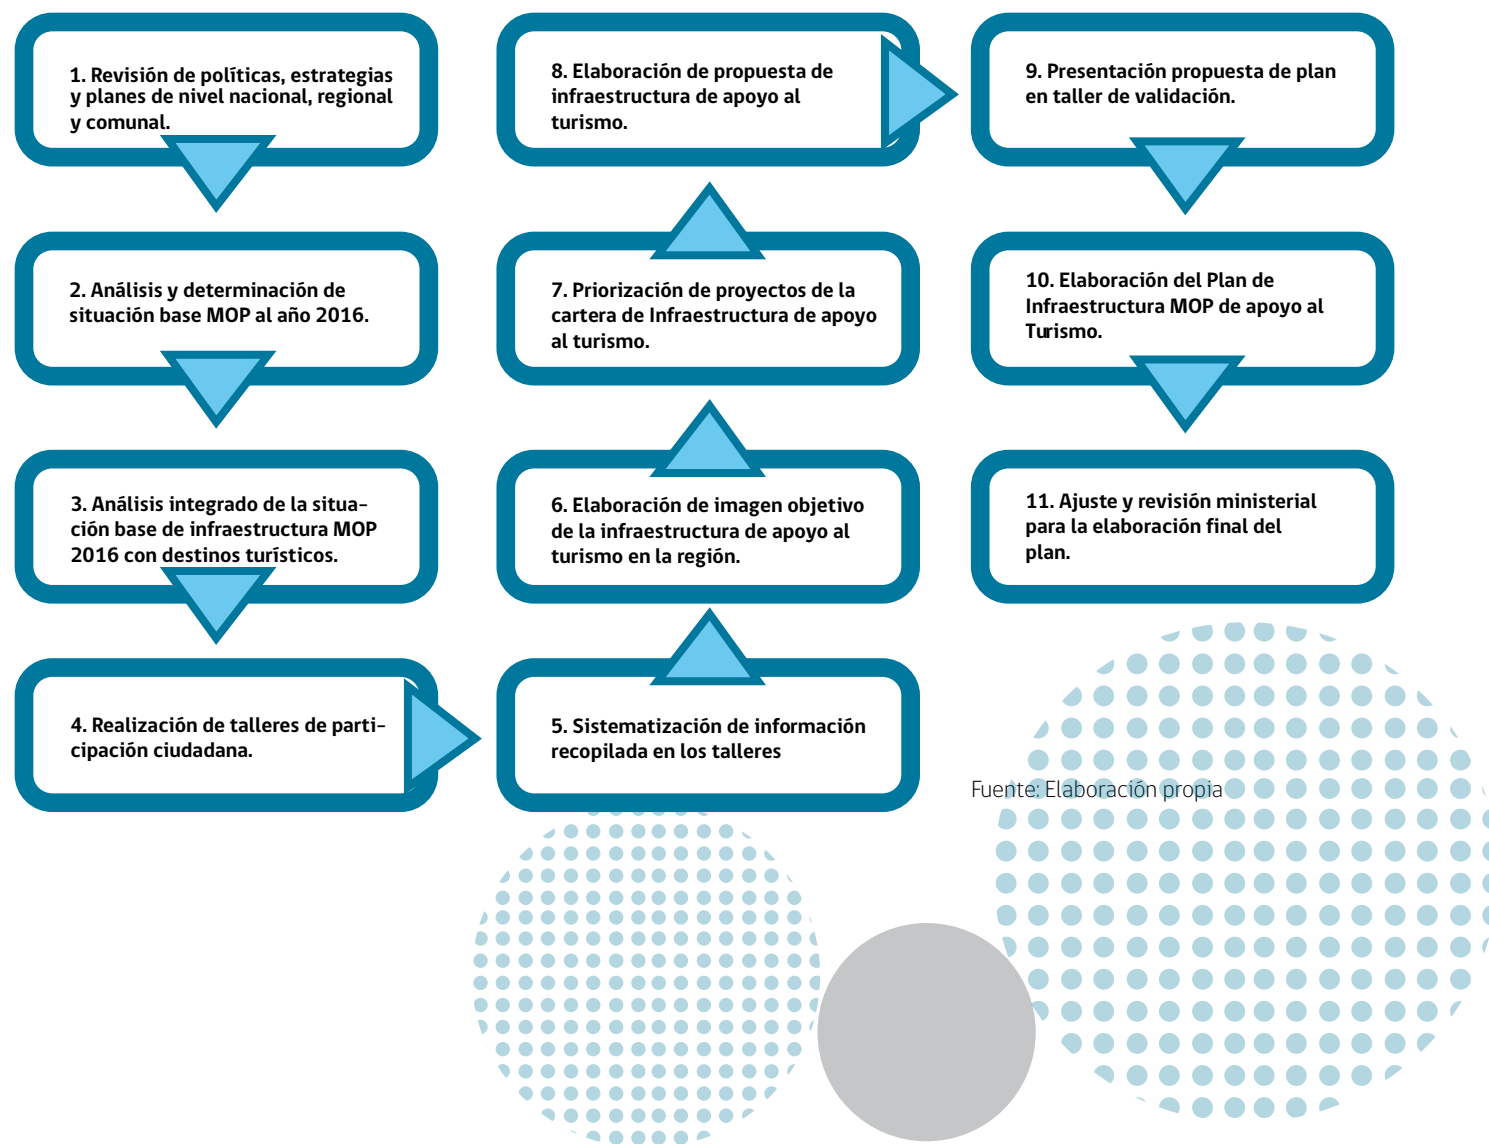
1. Revisión de políticas, estrategias y planes de nivel nacional, regional y comunal.

2. Análisis y determinación de situación base MOP al año 2016.

3. Análisis integrado de la situación base de infraestructura MOP 2016 con destinos turísticos.

4. Realización de talleres de participación ciudadana.

5. Sistematización de información recopilada en los talleres

6. Elaboración de imagen objetivo de la infraestructura de apoyo al turismo en la región.

7. Priorización de proyectos de la cartera de Infraestructura de apoyo al turismo.

8. Elaboración de propuesta de infraestructura de apoyo al turismo.

9. Presentación propuesta de plan en taller de validación.

10. Elaboración del Plan de Infraestructura MOP de apoyo al Turismo.

11. Ajuste y revisión ministerial para la elaboración final del plan.

Fuente: Elaboración propia